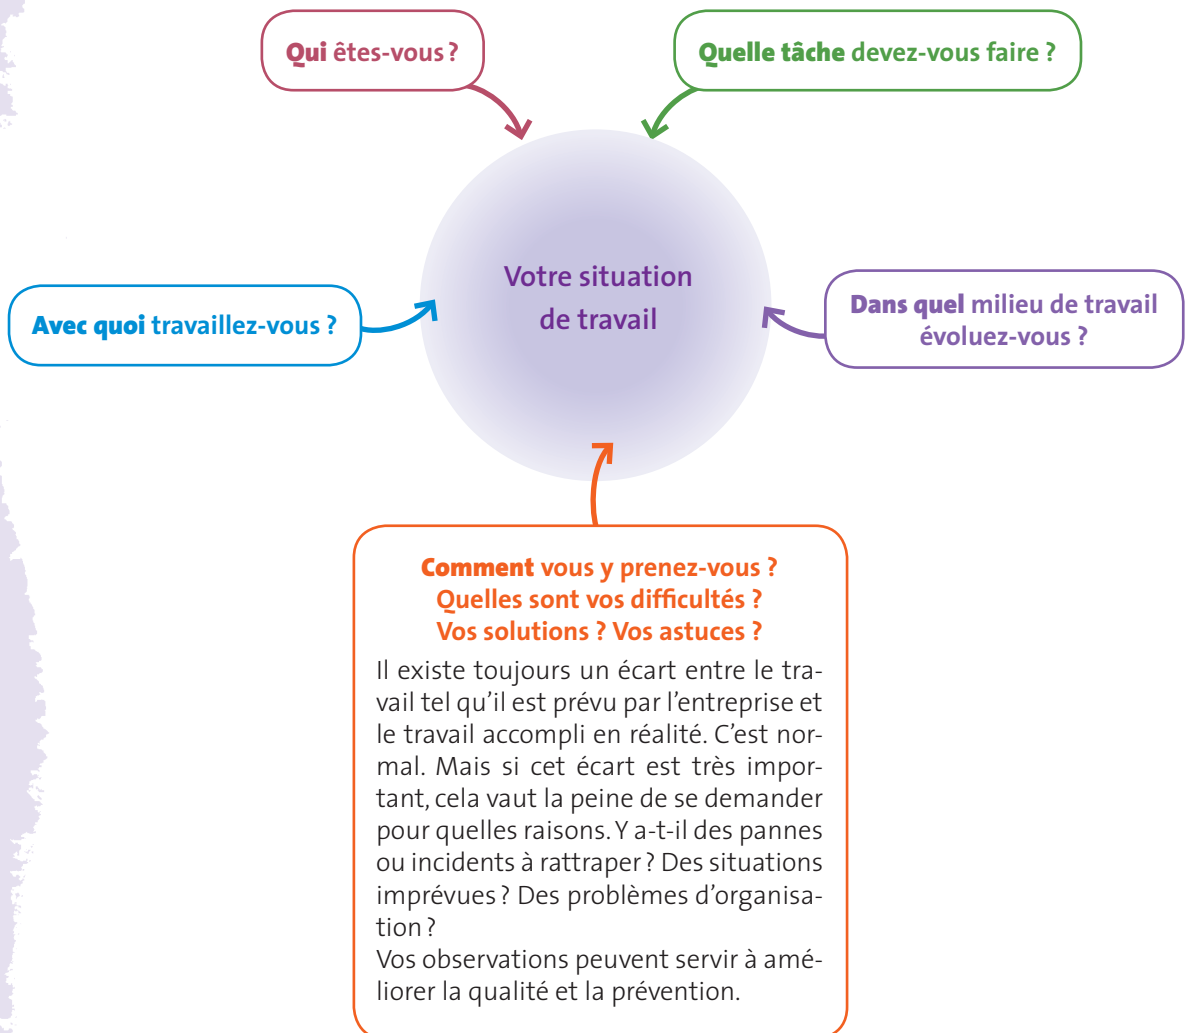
Qui êtes-vous ?

Quelle tâche devez-vous faire ?

Avec quoi travaillez-vous ?

Votre situation de travail

Dans quel milieu de travail évoluez-vous ?

Comment vous y prenez-vous ?
Quelles sont vos difficultés ?
Vos solutions ? Vos astuces ?

Il existe toujours un écart entre le travail tel qu'il est prévu par l'entreprise et le travail accompli en réalité. C'est normal. Mais si cet écart est très important, cela vaut la peine de se demander pour quelles raisons. Y a-t-il des pannes ou incidents à rattraper ? Des situations imprévues ? Des problèmes d'organisation ?
Vos observations peuvent servir à améliorer la qualité et la prévention.